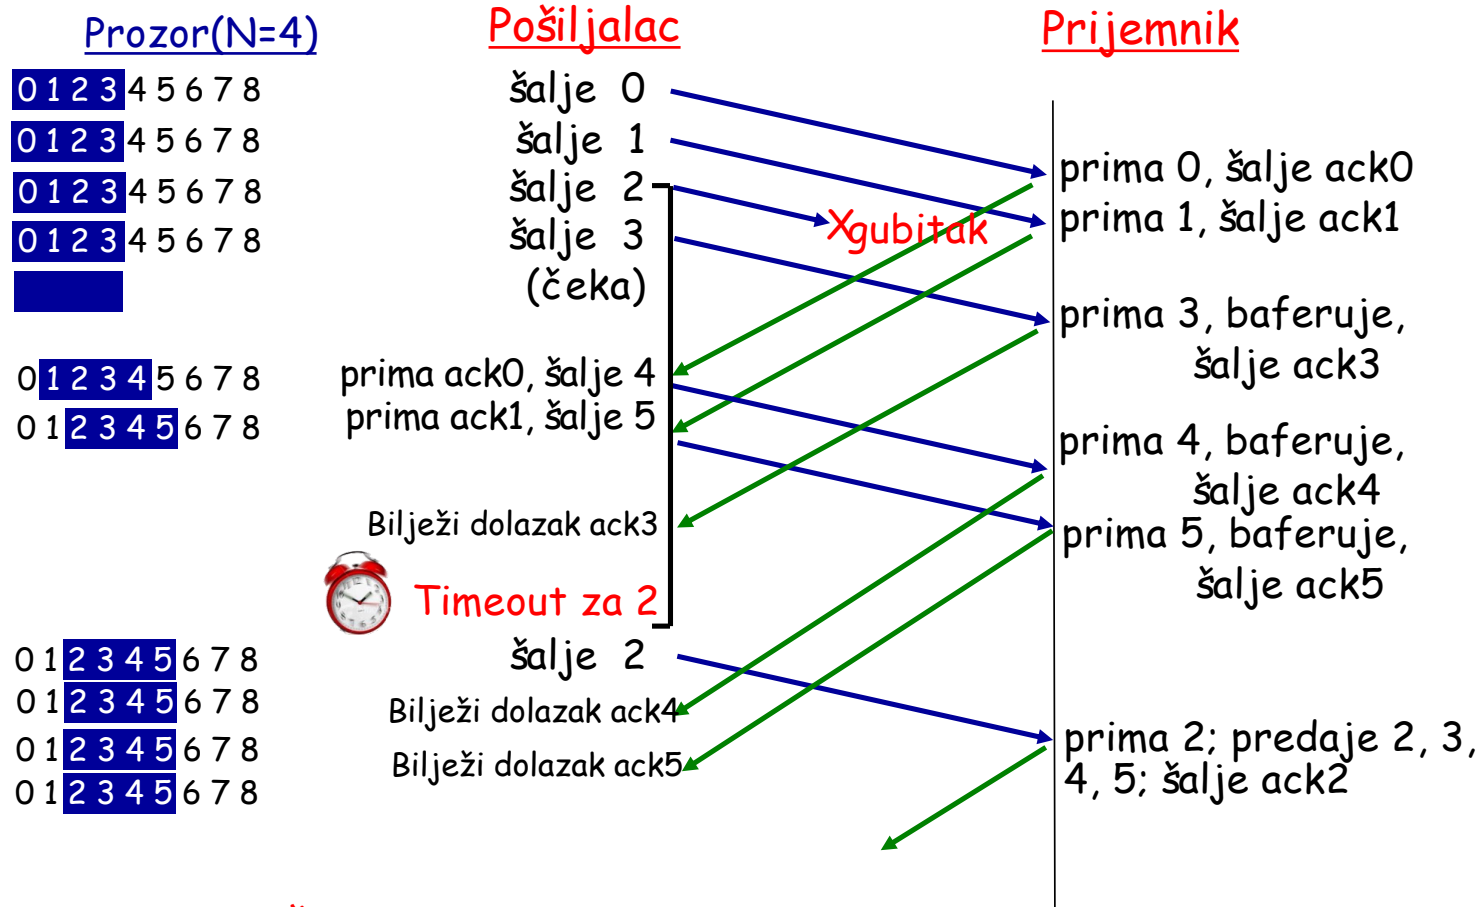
Prozor(N=4)

Pošiljalac

Prijemnik

0 1 2 3 4 5 6 7 8
0 1 2 3 4 5 6 7 8
0 1 2 3 4 5 6 7 8
0 1 2 3 4 5 6 7 8

0 1 2 3 4 5 6 7 8
0 1 2 3 4 5 6 7 8

0 1 2 3 4 5 6 7 8
0 1 2 3 4 5 6 7 8
0 1 2 3 4 5 6 7 8
0 1 2 3 4 5 6 7 8

šalje 0
šalje 1
šalje 2
šalje 3
(čeka)

X gubitak

prima ack0, šalje 4
prima ack1, šalje 5

Bilježi dolazak ack3

Timeout za 2

šalje 2
Bilježi dolazak ack4
Bilježi dolazak ack5

prima 0, šalje ack0
prima 1, šalje ack1

prima 3, baferuje, šalje ack3

prima 4, baferuje, šalje ack4
prima 5, baferuje, šalje ack5

prima 2; predaje 2, 3, 4, 5; šalje ack2